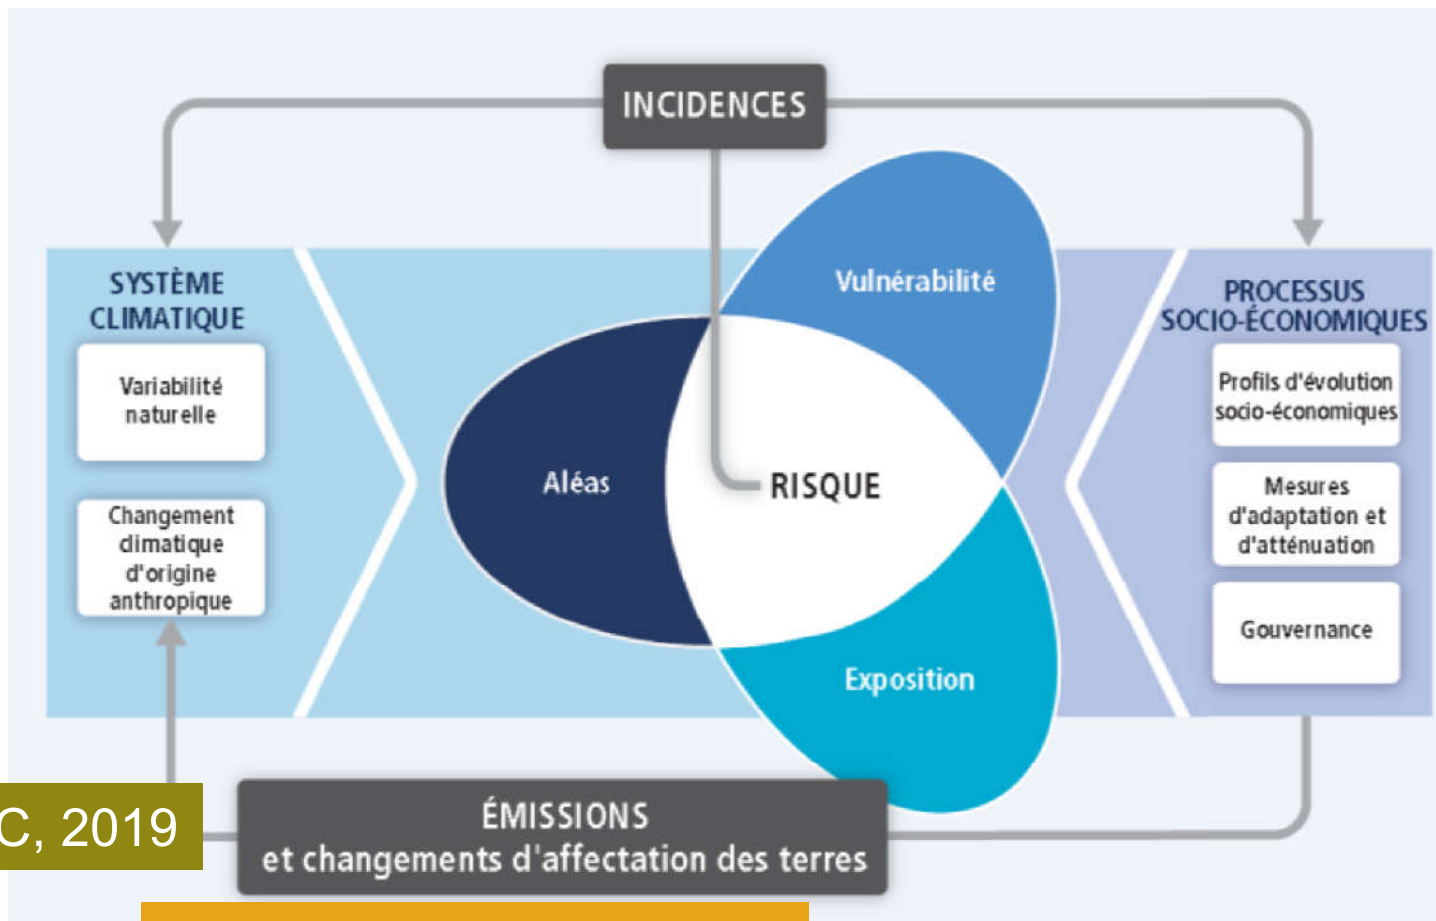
INCIDENCES

SYSTÈME CLIMATIQUE

Variabilité naturelle

Changement climatique d'origine anthropique

Vulnérabilité

Aléas

RISQUE

Exposition

PROCESSUS SOCIO-ÉCONOMIQUES

Profils d'évolution socio-économiques

Mesures d'adaptation et d'atténuation

Gouvernance

C, 2019

ÉMISSIONS
et changements d'affectation des terres